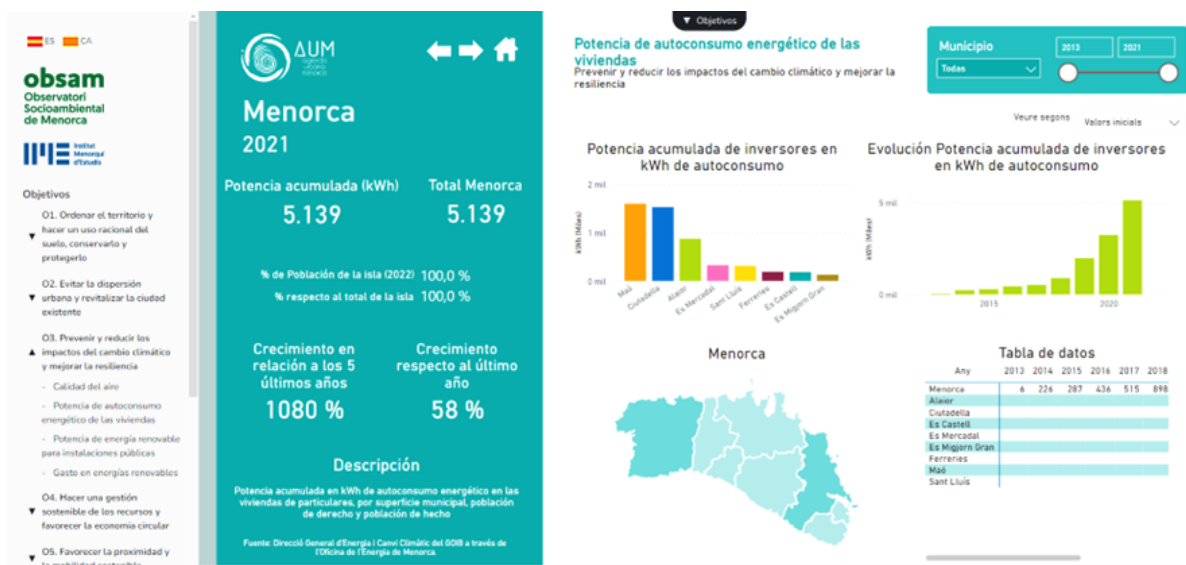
ES CA

obsam
Observatori
Socioambiental
de Menorca

Institut Menorquí d'Estudis

Objetivos

O1. Ordenar el territorio y hacer un uso racional del suelo, conservarlo y protegerlo

O2. Evitar la dispersión urbana y revitalizar la ciudad existente

O3. Prevenir y reducir los impactos del cambio climático y mejorar la resiliencia

- Calidad del aire
- Potencia de autoconsumo energético de las viviendas
- Potencia de energía renovable para instalaciones públicas
- Gasto en energías renovables

O4. Hacer una gestión sostenible de los recursos y favorecer la economía circular

O5. Favorecer la proximidad y la movilidad sostenible

AUM agenda urbana menorca

Menorca
2021

Potencia acumulada (kWh)
5.139

Total Menorca
5.139

% de Población de la isla (2022) 100,0 %
% respecto al total de la isla 100,0 %

Crecimiento en relación a los 5 últimos años
1080 %

Crecimiento respecto al último año
58 %

Descripción

Potencia acumulada en kWh de autoconsumo energético en las viviendas de particulares, por superficie municipal, población de derecho y población de hecho

Fuente: Direcció General d'Energia i Canvi Climàtic del GOIB a través de l'Oficina de l'Energia de Menorca.

▼ Objetivos

Potencia de autoconsumo energético de las viviendas
Prevenir y reducir los impactos del cambio climático y mejorar la resiliencia

Municipio
Todas
2013 2021

Veure segons Valors inicials

Potencia acumulada de inversores en kWh de autoconsumo

2 mil
1 mil
0 mil
kWh (Miles)
Maó Ciutadella Alaior Es Mercadal Sant Lluís Ferreries Es Castell Es Migjorn Gran

Evolución Potencia acumulada de inversores en kWh de autoconsumo

5 mil
0 mil
kWh (Miles)
2015 2020

Menorca

Tabla de datos

| Any | 2013 | 2014 | 2015 | 2016 | 2017 | 2018 |
|---|---|---|---|---|---|---|
| Menorca | 6 | 226 | 287 | 436 | 515 | 898 |
| Alaior | | | | | | |
| Ciutadella | | | | | | |
| Es Castell | | | | | | |
| Es Mercadal | | | | | | |
| Es Migjorn Gran | | | | | | |
| Ferreries | | | | | | |
| Maó | | | | | | |
| Sant Lluís | | | | | | |